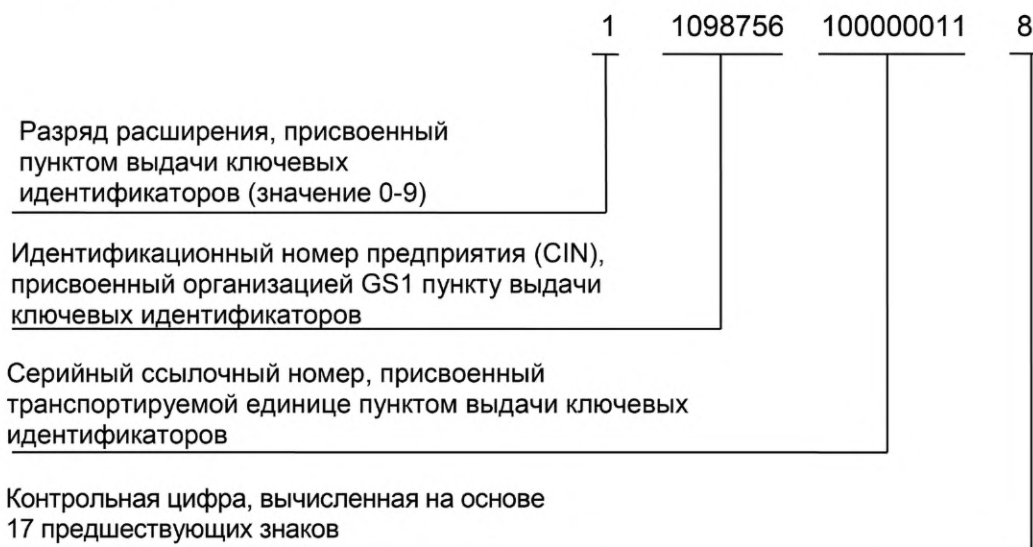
1 1098756 100000011 8

Разряд расширения, присвоенный пунктом выдачи ключевых идентификаторов (значение 0-9)

Идентификационный номер предприятия (CIN), присвоенный организацией GS1 пункту выдачи ключевых идентификаторов

Серийный ссылочный номер, присвоенный транспортируемой единице пунктом выдачи ключевых идентификаторов

Контрольная цифра, вычисленная на основе 17 предшествующих знаков